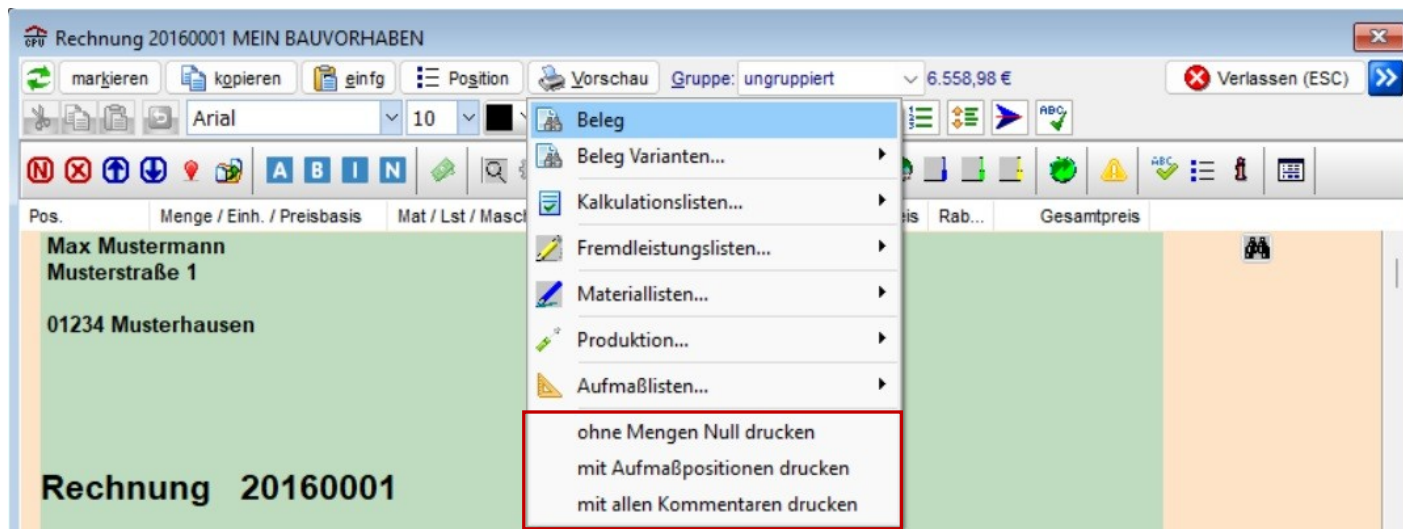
Rechnung 20160001 MEIN BAUVORHABEN

markieren
kopieren
einfg
Position
Vorschau
Gruppe: ungruppiert
6.558,98 €
Verlassen (ESC)

Arial
10

A B I N

Pos.
Menge / Einh. / Preisbasis
Mat / Lst / Masch
eis
Rab...
Gesamtpreis

Beleg
Beleg Varianten...
Kalkulationslisten...
Fremdleistungslisten...
Materiallisten...
Produktion...
Aufmaßlisten...
ohne Mengen Null drucken
mit Aufmaßpositionen drucken
mit allen Kommentaren drucken

Max Mustermann
Musterstraße 1

01234 Musterhausen

Rechnung 20160001